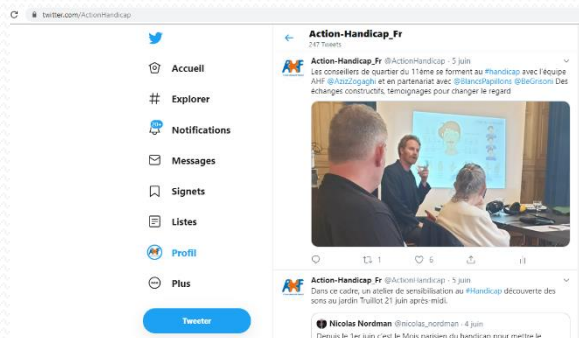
twitter.com/ActionHandicap

Accueil

Explorer

Notifications

Messages

Signets

Listes

Profil

Plus

Tweeter

Action-Handicap_Fr
247 Tweets

Action-Handicap_Fr @ActionHandicap · 5 juin
Les conseillers de quartier du 11ème se forment au #handicap avec l'équipe AHF @AbiiZogaghi et en partenariat avec @BlancsPapillons @BeGnsoni Des échanges constructifs, témoignages pour changer le regard

1 6

Action-Handicap_Fr @ActionHandicap · 5 juin
Dans ce cadre, un atelier de sensibilisation au #Handicap découverte des sons au jardin Truillot 21 juin après-midi.

Nicolas Nordman @nicolas_nordman · 4 juin
Depuis le 1er juin c'est le Mois parisien du handicap pour mettre le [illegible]